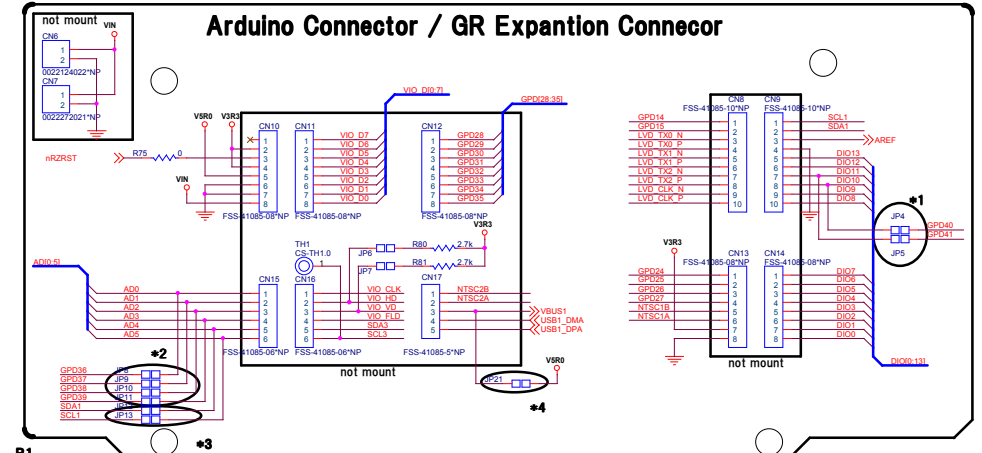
Arduino Connector / GR Expantion Connecor

not mount
VIN
CN6
1
2
0022124022*NP
CN7
1
2
0022272021*NP

VIO_D[0:7]
GPD[28:35]
V5R0
V3R3
CN10
CN11
CN12
nRZRST
R75
0
VIN
1
2
3
4
5
6
7
8
FSS-41085-08*NP
VIO_D7
VIO_D6
VIO_D5
VIO_D4
VIO_D3
VIO_D2
VIO_D1
VIO_D0
FSS-41085-08*NP
GPD28
GPD29
GPD30
GPD31
GPD32
GPD33
GPD34
GPD35
FSS-41085-08*NP
V3R3
TH1
CS-TH1.0
JP6
R80
2.7k
JP7
R81
2.7k
AD[0:5]
CN15
CN16
CN17
AD0
AD1
AD2
AD3
AD4
AD5
FSS-41085-06*NP
VIO_CLK
VIO_HD
VIO_VD
VIO_FLD
SDA3
SCL3
FSS-41085-06*NP
NTSC2B
NTSC2A
VBUS1
USB1_DMA
USB1_DPA
FSS-41085-5*NP
not mount
*2
GPD36
GPD37
GPD38
GPD39
SDA1
SCL1
JP8
JP9
JP10
JP11
JP12
JP13
*3
V5R0
JP21
*4

CN8
CN9
FSS-41085-10*NP
FSS-41085-10*NP
GPD14
GPD15
LVD_TX0_N
LVD_TX0_P
LVD_TX1_N
LVD_TX1_P
LVD_TX2_N
LVD_TX2_P
LVD_CLK_N
LVD_CLK_P
1
2
3
4
5
6
7
8
9
10
SCL1
SDA1
AREF
DIO13
DIO12
DIO11
DIO10
DIO9
DIO8
*1
JP4
JP5
GPD40
GPD41
V3R3
CN13
CN14
FSS-41085-08*NP
FSS-41085-08*NP
GPD24
GPD25
GPD26
GPD27
NTSC1B
NTSC1A
DIO7
DIO6
DIO5
DIO4
DIO3
DIO2
DIO1
DIO0
DIO[0:13]
not mount
B1